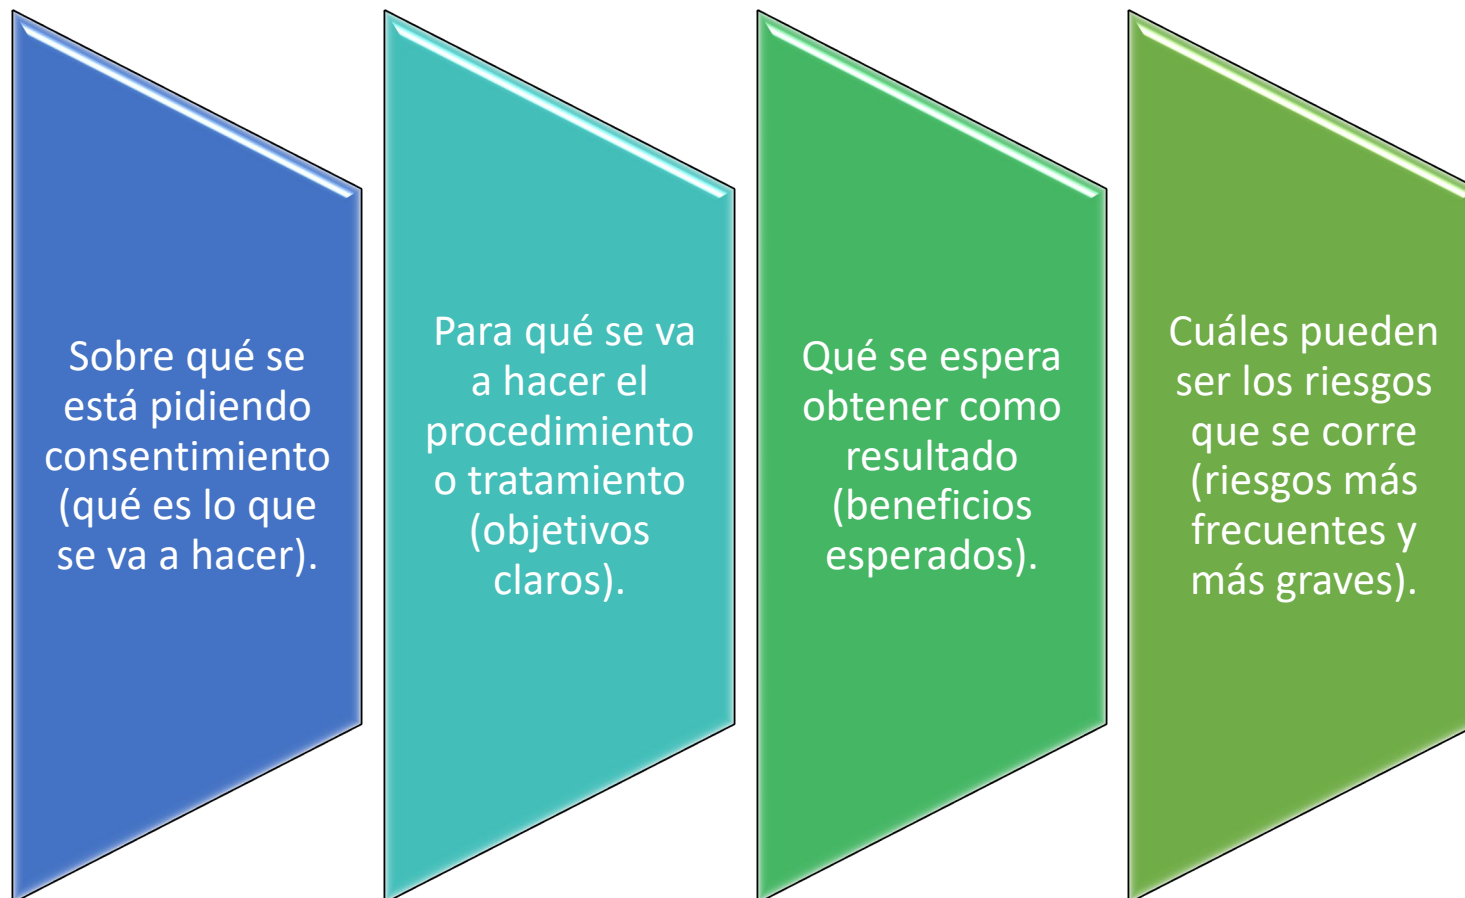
Sobre qué se está pidiendo consentimiento (qué es lo que se va a hacer).

Para qué se va a hacer el procedimiento o tratamiento (objetivos claros).

Qué se espera obtener como resultado (beneficios esperados).

Cuáles pueden ser los riesgos que se corre (riesgos más frecuentes y más graves).